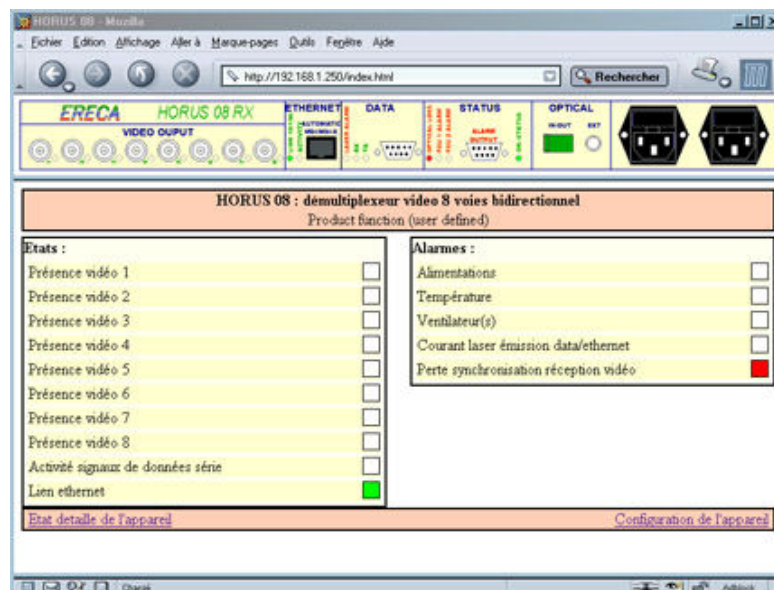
HORUS 08 - Mozilla

Fichier Edition Affichage Aller à Marque-pages Outils Fenêtre Aide

http://192.168.1.250/index.html

Rechercher

ERECA HORUS 08 RX

VIDEO OUPUT

ETHERNET

DATA

STATUS

OPTICAL

IN-OUT EXT

HORUS 08 : démultiplexeur video 8 voies bidirectionnel

Product function (user defined)

Etats :

Présence vidéo 1

Présence vidéo 2

Présence vidéo 3

Présence vidéo 4

Présence vidéo 5

Présence vidéo 6

Présence vidéo 7

Présence vidéo 8

Activité signaux de données série

Lien ethernet

Alarmes :

Alimentations

Température

Ventilateur(s)

Courant laser émission data/ethernet

Perte synchronisation réception vidéo

Etat detaille de l'appareil

Configuration de l'appareil

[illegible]